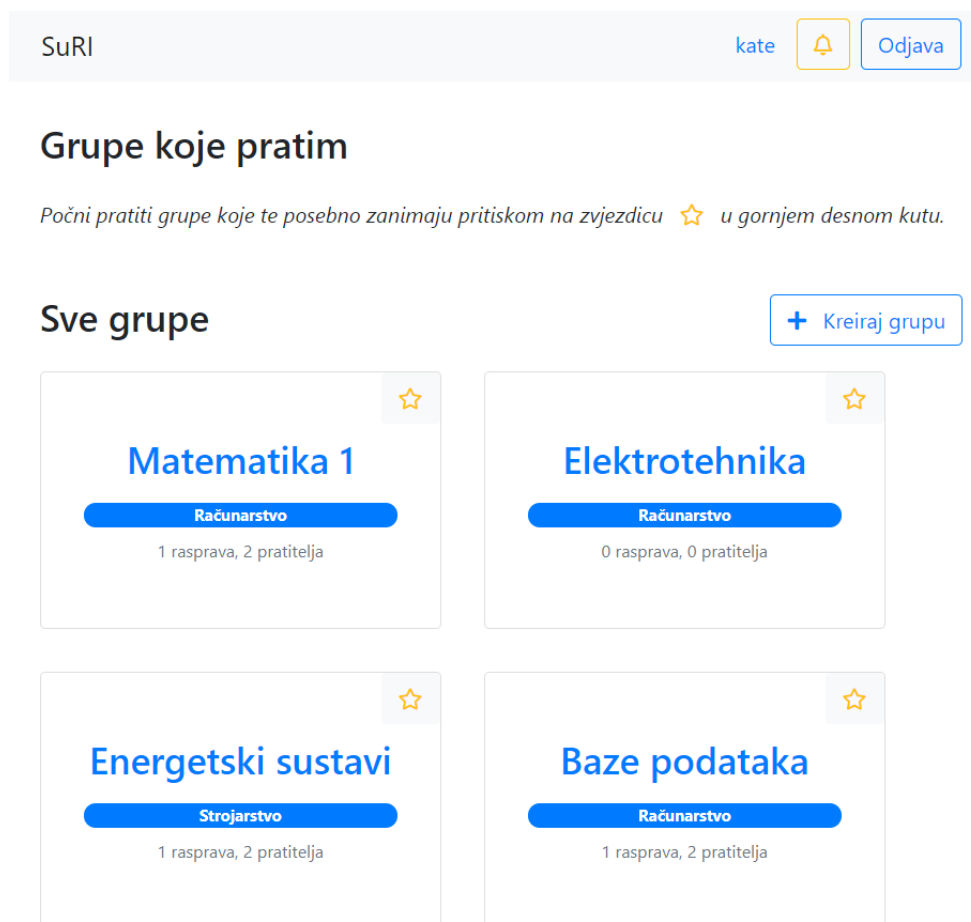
SuRI

kate

Odjava

Grupe koje pratim

Počni pratiti grupe koje te posebno zanimaju pritiskom na zvjezdicu u gornjem desnom kutu.

Sve grupe

Kreiraj grupu

Matematika 1

Računarstvo

1 rasprava, 2 pratitelja

Elektrotehnika

Računarstvo

0 rasprava, 0 pratitelja

Energetski sustavi

Strojarstvo

1 rasprava, 2 pratitelja

Baze podataka

Računarstvo

1 rasprava, 2 pratitelja